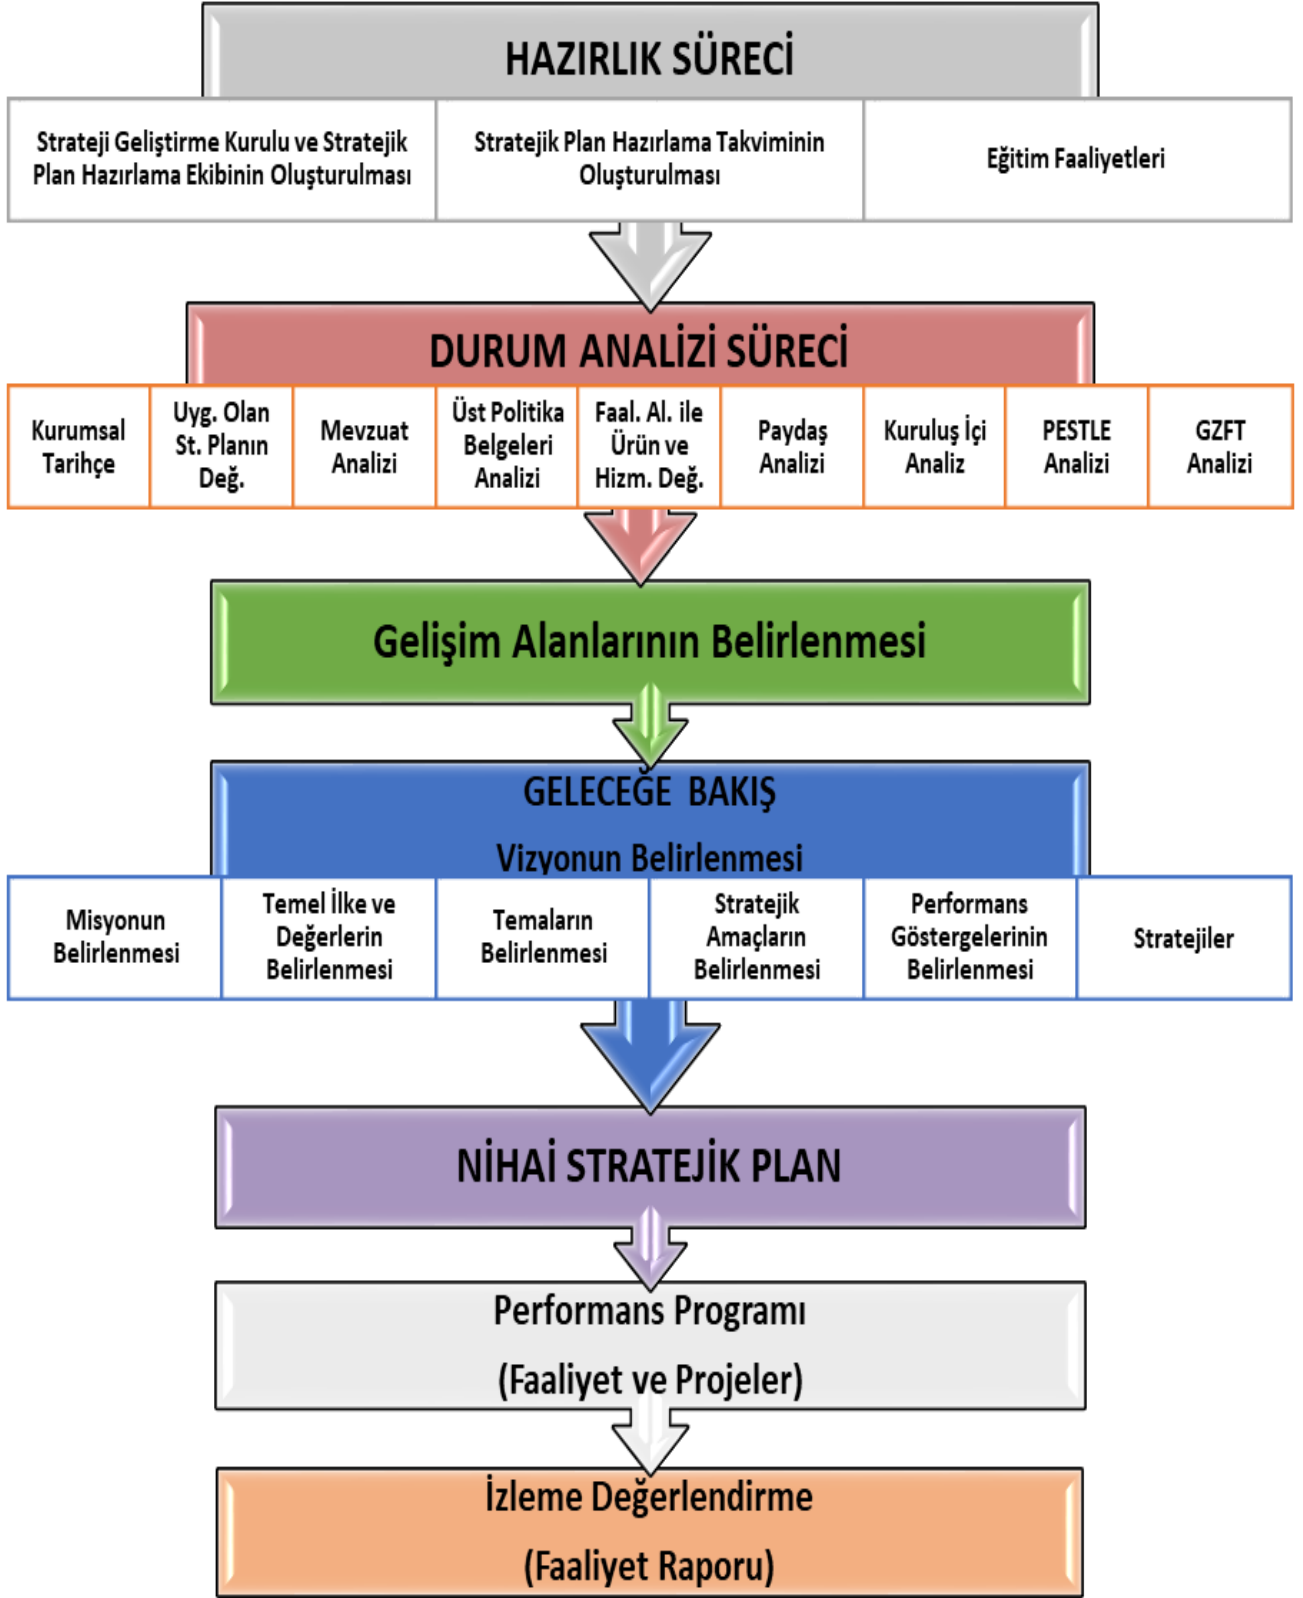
HAZIRLIK SÜRECİ

Strateji Geliştirme Kurulu ve Stratejik Plan Hazırlama Ekibinin Oluşturulması

Stratejik Plan Hazırlama Takviminin Oluşturulması

Eğitim Faaliyetleri

DURUM ANALİZİ SÜRECİ

Kurumsal Tarihçe

Uyg. Olan St. Planın Değ.

Mevzuat Analizi

Üst Politika Belgeleri Analizi

Faal. Al. ile Ürün ve Hizm. Değ.

Paydaş Analizi

Kuruluş İçi Analiz

PESTLE Analizi

GZFT Analizi

Gelişim Alanlarının Belirlenmesi

GELECEĞE BAKIŞ

Vizyonun Belirlenmesi

Misyonun Belirlenmesi

Temel İlke ve Değerlerin Belirlenmesi

Temaların Belirlenmesi

Stratejik Amaçların Belirlenmesi

Performans Göstergelerinin Belirlenmesi

Stratejiler

NİHAİ STRATEJİK PLAN

Performans Programı

(Faaliyet ve Projeler)

İzleme Değerlendirme

(Faaliyet Raporu)